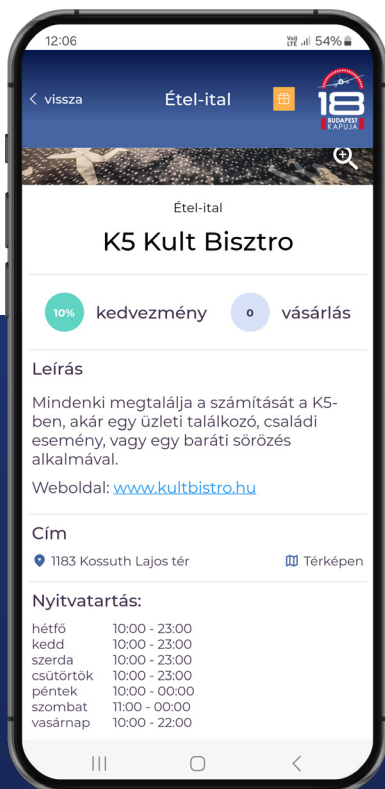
12:06

Vo) LTE 54%

< vissza

Étel-ital

18
BUDAPEST KAPUJA

Étel-ital

K5 Kult Bisztro

10%
kedvezmény

0
vásárlás

Leírás

Mindenki megtalálja a számítását a K5-ben, akár egy üzleti találkozó, családi esemény, vagy egy baráti sörözés alkalmával.

Weboldal: www.kultbistro.hu

Cím

1183 Kossuth Lajos tér

Térképen

Nyitvatartás:

| | |
|---|---|
| hétfő | 10:00 - 23:00 |
| kedd | 10:00 - 23:00 |
| szerda | 10:00 - 23:00 |
| csütörtök | 10:00 - 23:00 |
| péntek | 10:00 - 00:00 |
| szombat | 11:00 - 00:00 |
| vasárnap | 10:00 - 22:00 |